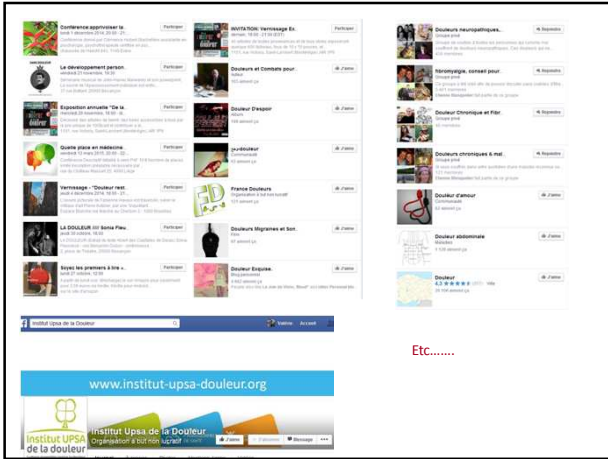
Conférence apprivoiser la ...
Participer

Le développement person...
Participer

Exposition annuelle "De la ...
Participer

Quelle place en médecine ...
Participer

Vernissage - "Douleur rest...
Participer

LA DOULEUR de Sonia Fleu...
Participer

Soyez les premiers à lire ...
Participer

INVITATION: Vernissage Ex...
Participer

Douleurs et Combats pour...
J'aime

Douleur d'espoir
J'aime

Jeudouleur
J'aime

France Douleurs
J'aime

Douleur Migraines et Scr...
J'aime

Douleur Exquise
J'aime

Douleurs neuropathiques...
Rejoindre

fibromyalgie, conseil pour...
Rejoindre

Douleur Chronique et Fibr...
Rejoindre

Douleurs chroniques & mal...
Rejoindre

Douleur d'amour
J'aime

Douleur abdominale
J'aime

Douleur
J'aime

Institut Upsa de la Douleur
Valérie Accueil

Etc.......

www.institut-upsa-douleur.org

Institut UPSA de la douleur

Institut Upsa de la Douleur
Organisation à but non lucratif

J'aime
Message